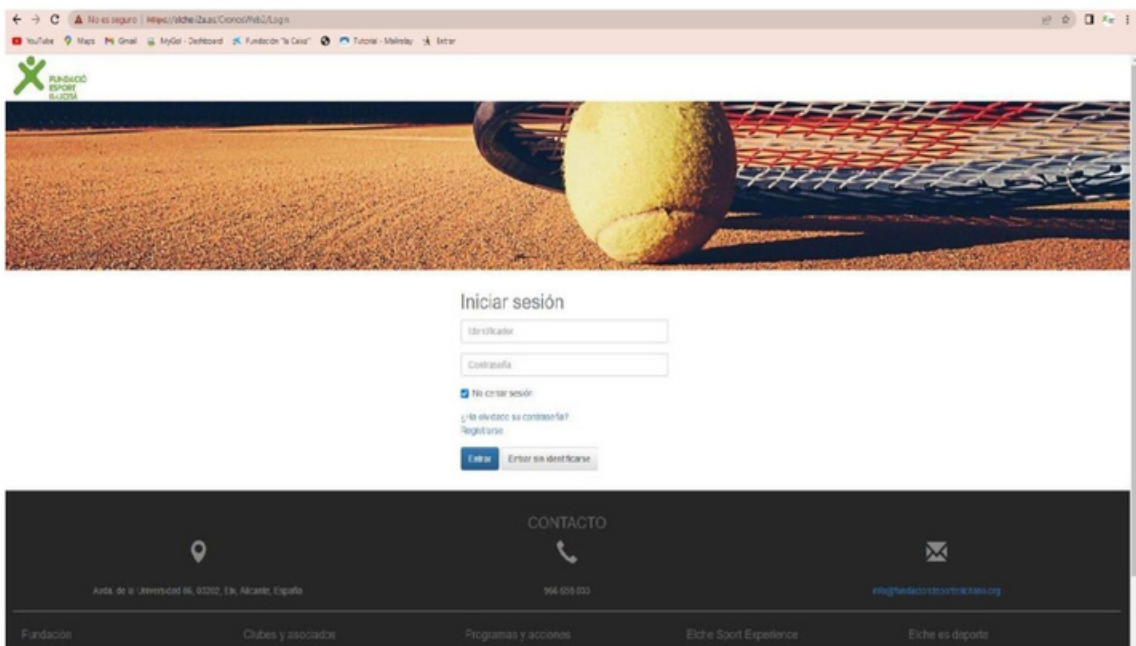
No es seguro | https://elche2a.es/Cronos/Reb2/Login

YouTube Maps Gmail MyGol - Dashboard Fundación "la Caixa" Tutorial - Mailrelay Entrar

FUNDACIÓ ESPORT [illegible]

Iniciar sesión

Identificador

Contraseña

No cerrar sesión

¿Ha olvidado su contraseña?
Registrarse

Entrar Entrar sin identificarse

CONTACTO

Avda. de la Universidad 86, 03202, Elx, Alicante, España

966 658 033

info@fundacionelxesportelchana.org

Fundación Clubes y asociados Programas y acciones Elche Sport Experience Elche es deporte